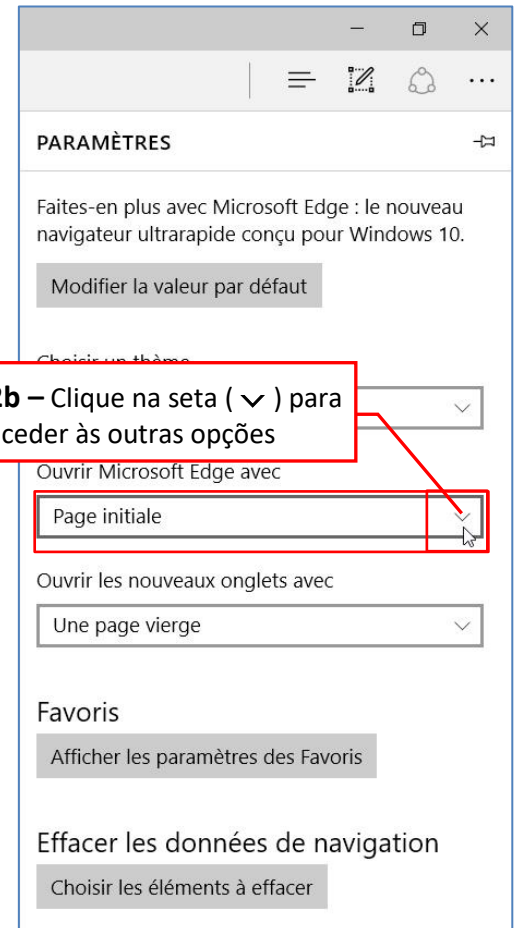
PARAMÈTRES

Faites-en plus avec Microsoft Edge : le nouveau navigateur ultrarapide conçu pour Windows 10.

Modifier la valeur par défaut

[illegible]

2b – Clique na seta ( ∨ ) para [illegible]ceder às outras opções

Ouvrir Microsoft Edge avec

Page initiale

Ouvrir les nouveaux onglets avec

Une page vierge

Favoris

Afficher les paramètres des Favoris

Effacer les données de navigation

Choisir les éléments à effacer